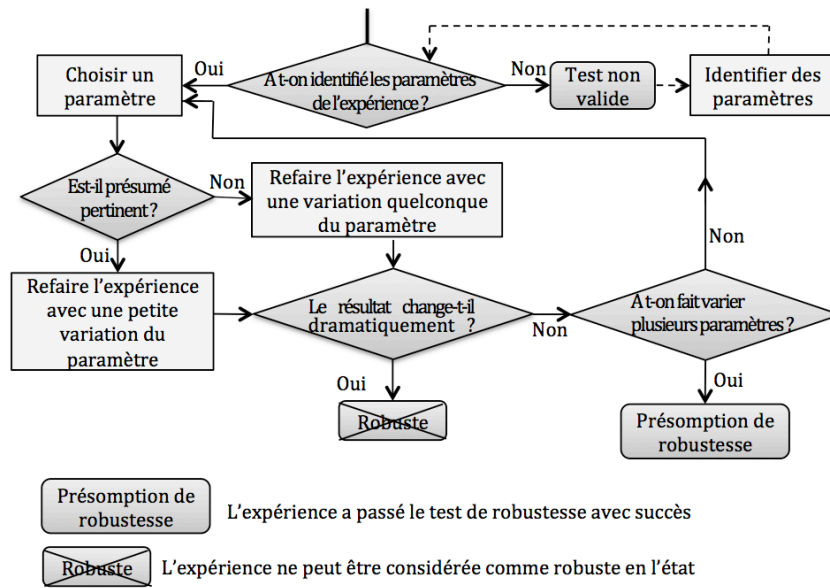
Choisir un paramètre

Oui

A t-on identifié les paramètres de l'expérience ?

Non

Test non valide

Identifier des paramètres

Est-il présumé pertinent ?

Non

Refaire l'expérience avec une variation quelconque du paramètre

Oui

Refaire l'expérience avec une petite variation du paramètre

Le résultat change-t-il dramatiquement ?

Non

A t-on fait varier plusieurs paramètres ?

Non

Oui

Robuste

Oui

Présomption de robustesse

Présomption de robustesse L'expérience a passé le test de robustesse avec succès

Robuste L'expérience ne peut être considérée comme robuste en l'état